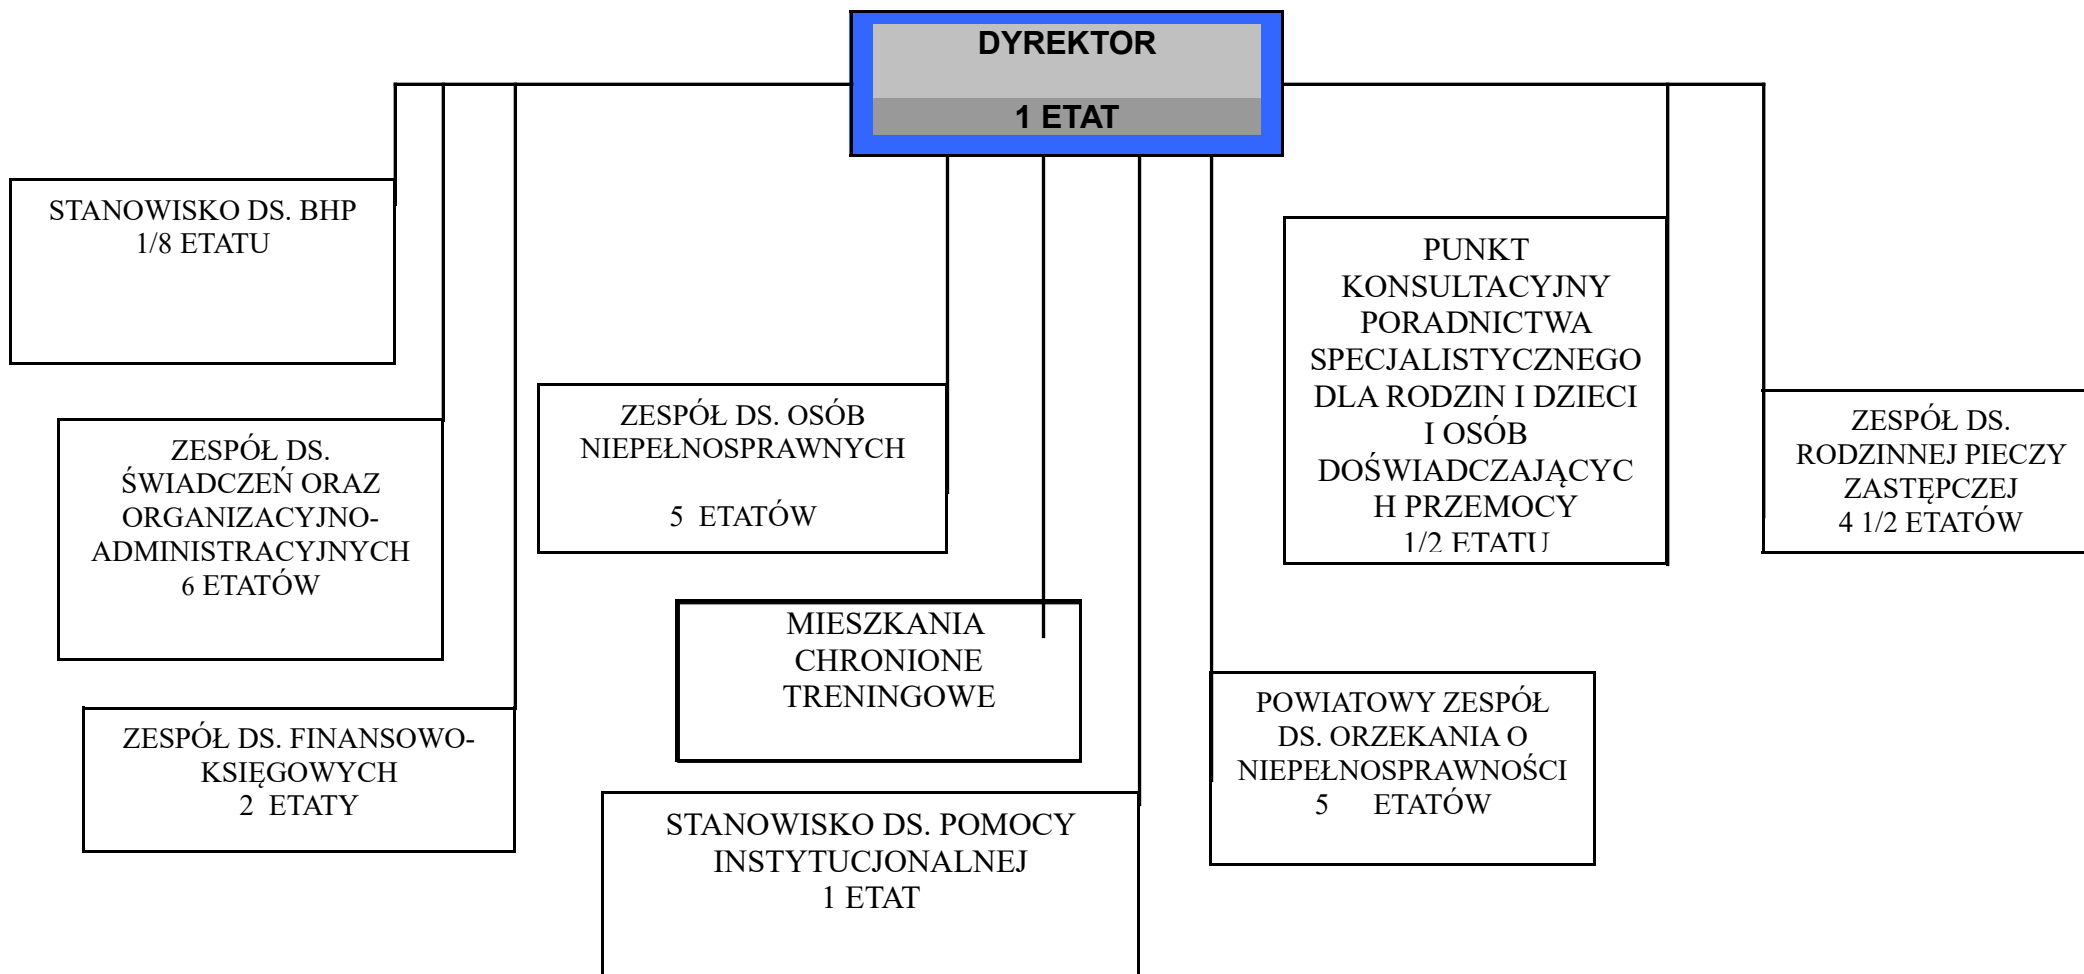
DYREKTOR

1 ETAT

STANOWISKO DS. BHP
1/8 ETATU

ZESPÓŁ DS. ŚWIADCZEŃ ORAZ ORGANIZACYJNO-ADMINISTRACYJNYCH
6 ETATÓW

ZESPÓŁ DS. FINANSOWO-KSIĘGOWYCH
2 ETATY

ZESPÓŁ DS. OSÓB NIEPEŁNOSPRAWNYCH

5 ETATÓW

MIESZKANIA CHRONIONE TRENINGOWE

STANOWISKO DS. POMOCY INSTYTUCJONALNEJ
1 ETAT

PUNKT KONSULTACYJNY PORADNICTWA SPECJALISTYCZNEGO DLA RODZIN I DZIECI I OSÓB DOŚWIADCZAJĄCYCH PRZEMOCY
1/2 ETATU

POWIATOWY ZESPÓŁ DS. ORZEKANIA O NIEPEŁNOSPRAWNOŚCI
5 ETATÓW

ZESPÓŁ DS. RODZINNEJ PIECZY ZASTĘPCZEJ
4 1/2 ETATÓW